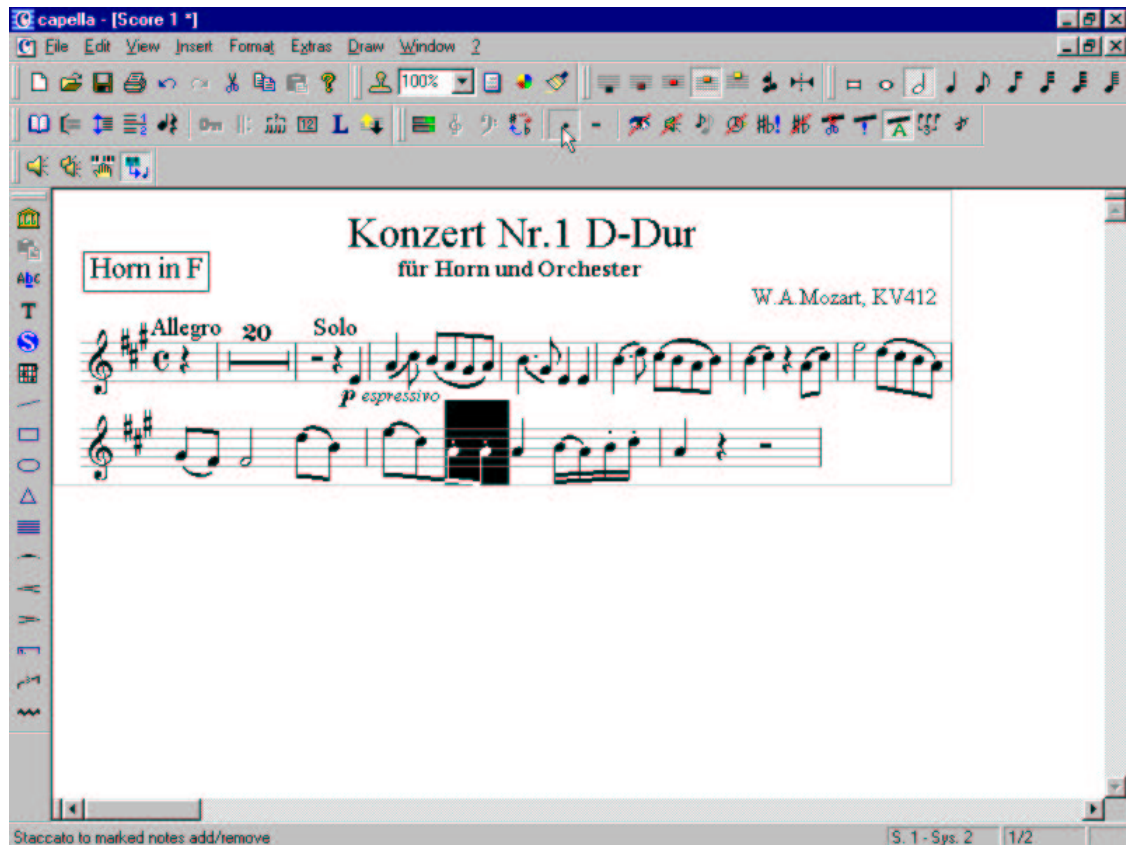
capella - [Score 1 *]

File Edit View Insert Format Extras Draw Window ?

100%

Konzert Nr.1 D-Dur

für Horn und Orchester

Horn in F

W.A.Mozart, KV412

Allegro 20 Solo

$p$ espressivo

Staccato to marked notes add/remove

S. 1 - Sys. 2 1/2